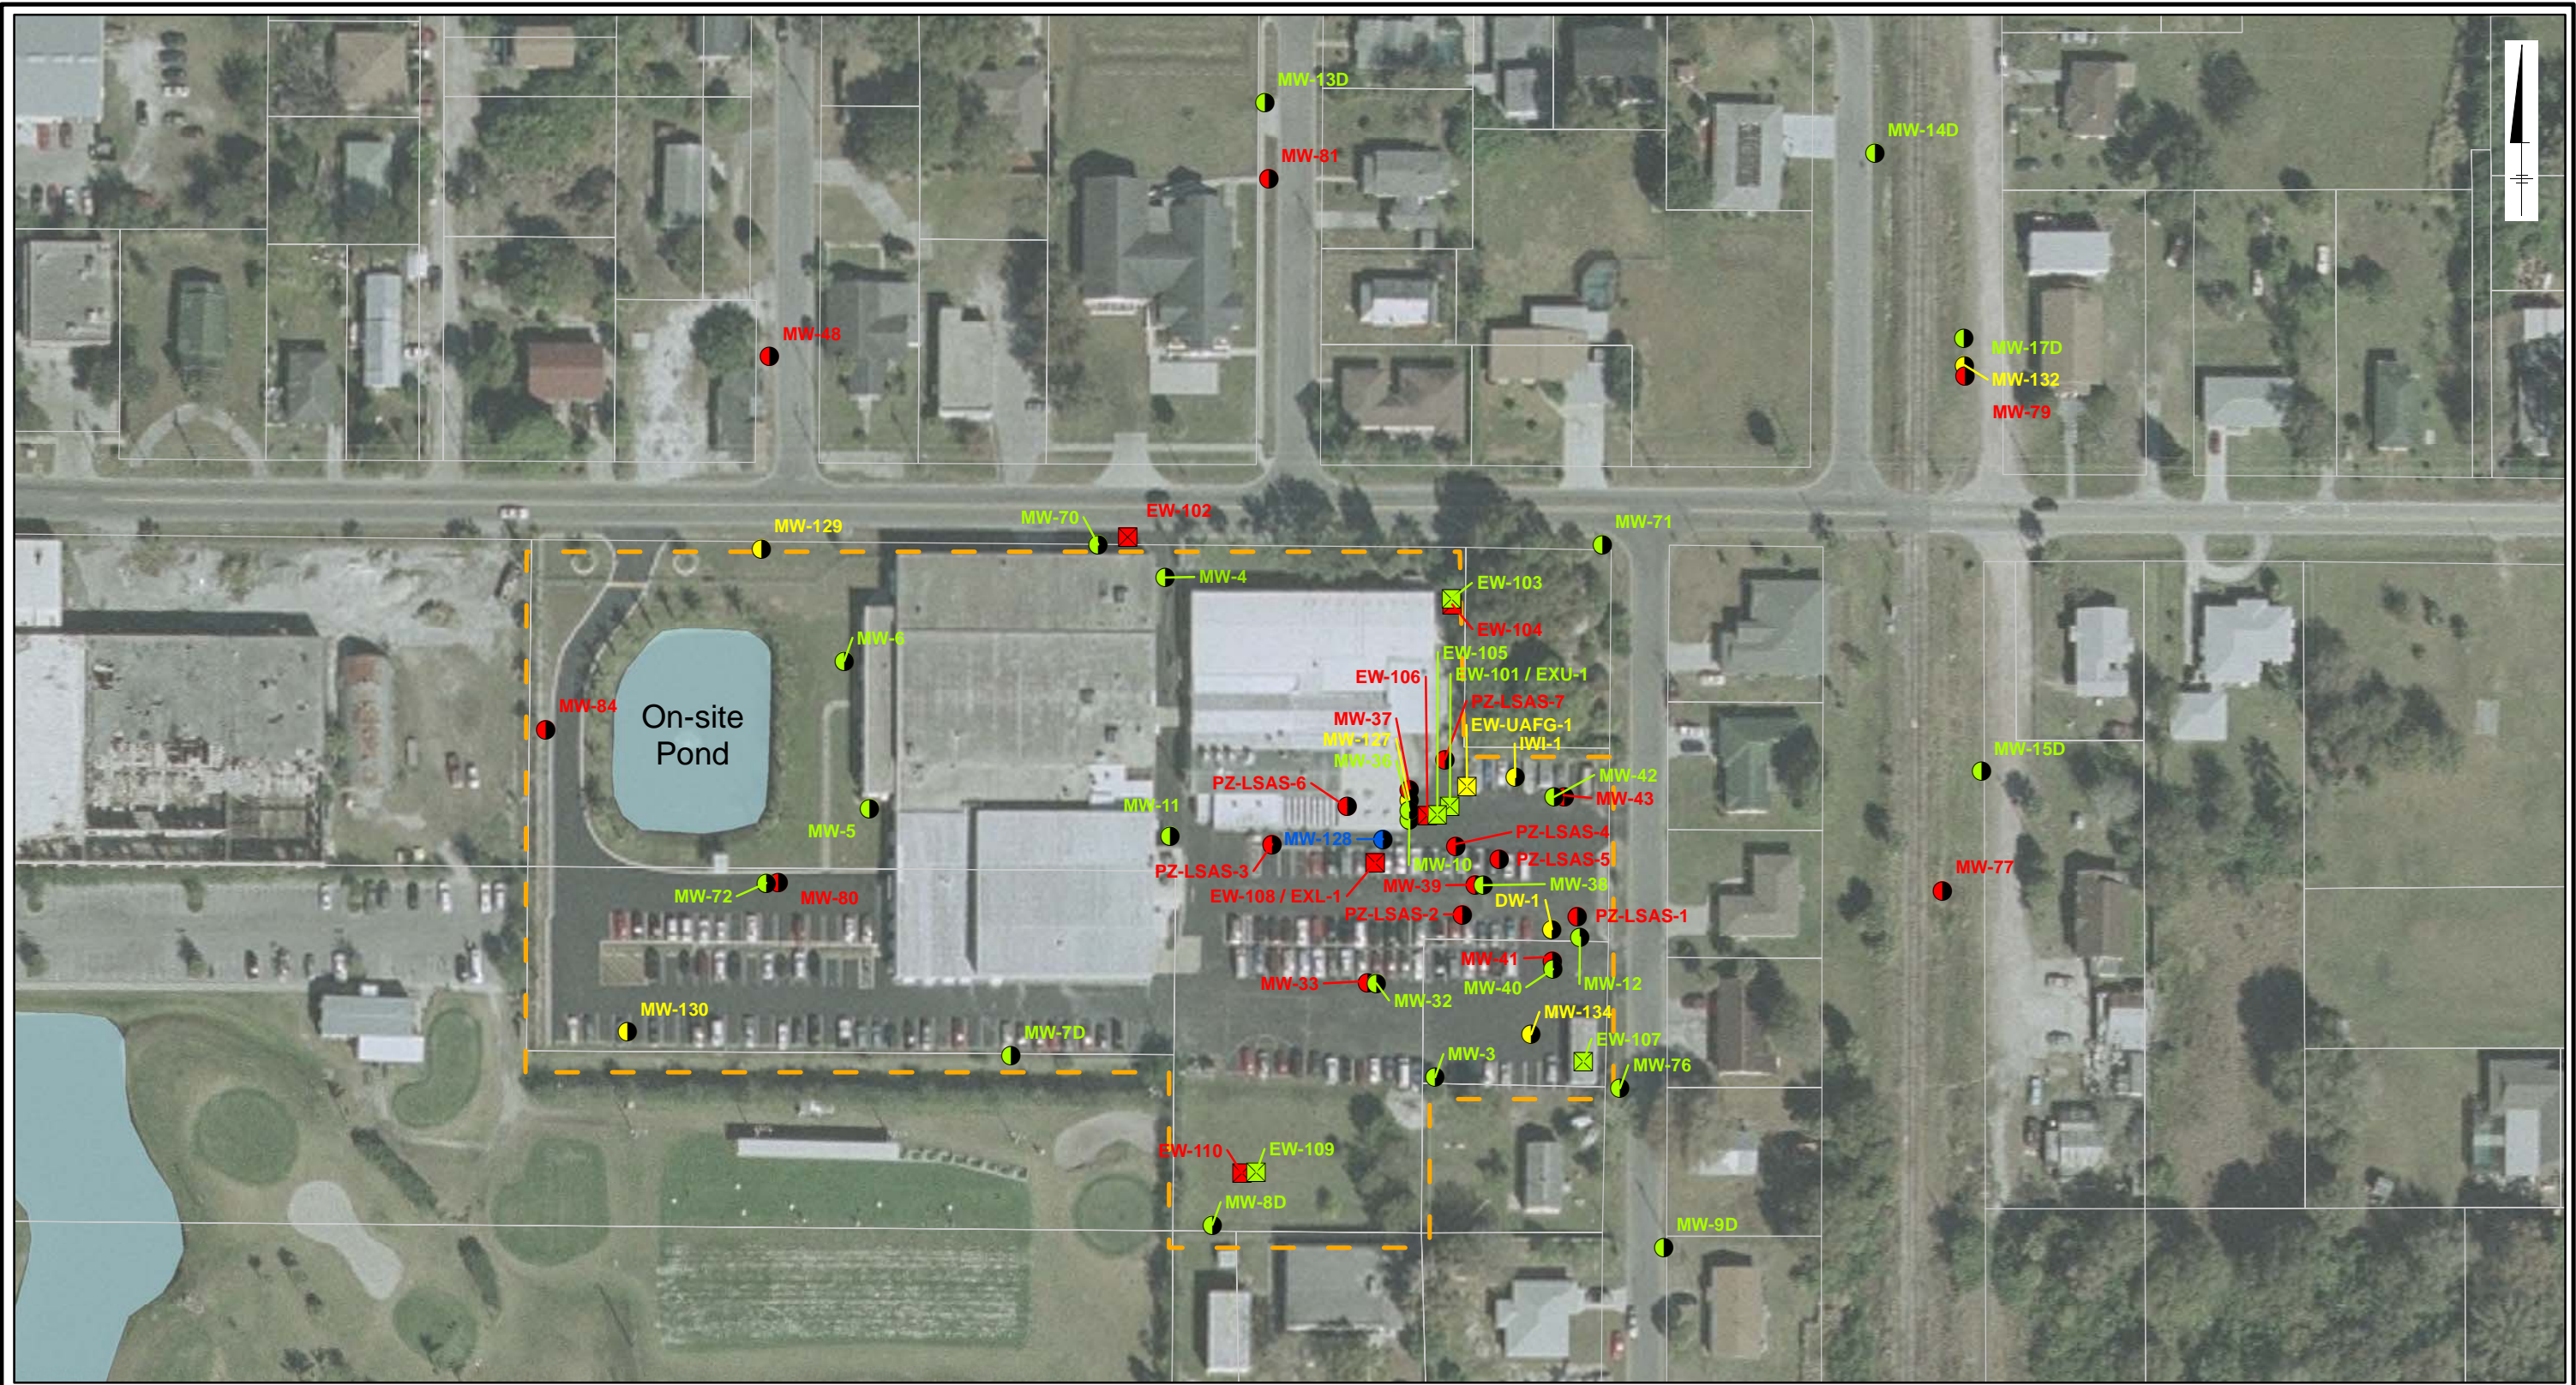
MW-13D
MW-81
MW-14D
MW-48
MW-17D
MW-132
MW-79
MW-129
MW-70
EW-102
MW-71
MW-4
EW-103
EW-104
MW-6
EW-105
EW-106
EW-101 / EXU-1
MW-84
On-site Pond
PZ-LSAS-7
MW-37
EW-UAFG-1
MW-127
IWI-1
MW-36
MW-15D
MW-42
PZ-LSAS-6
MW-43
MW-11
MW-5
MW-128
PZ-LSAS-4
PZ-LSAS-3
MW-10
PZ-LSAS-5
MW-77
MW-72
MW-80
EW-108 / EXL-1
MW-39
MW-38
DW-1
PZ-LSAS-2
PZ-LSAS-1
MW-41
MW-33
MW-40
MW-12
MW-32
MW-130
MW-134
MW-7D
EW-107
MW-3
MW-76
EW-110
EW-109
MW-8D
MW-9D